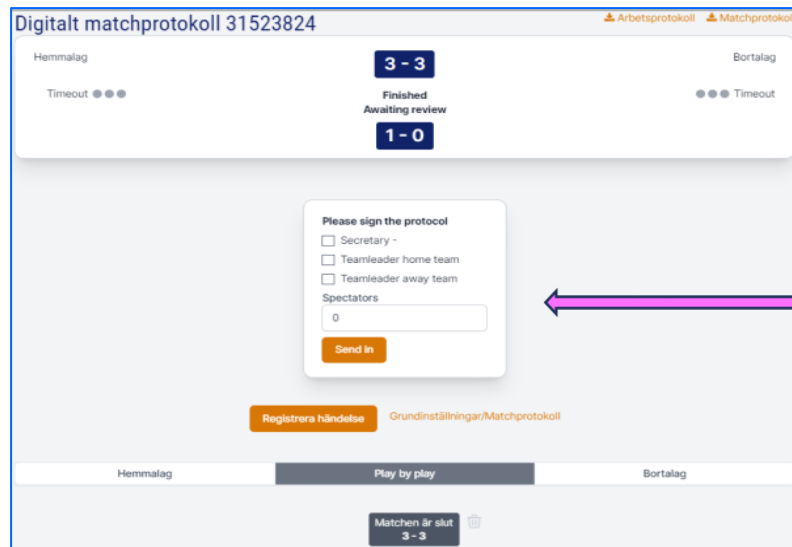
Digitalt matchprotokoll 31523824

Arbetsprotokoll Matchprotokol

Hemmalag

3 - 3

Bortalag

Timeout

Finished
Awaiting review

Timeout

1 - 0

Please sign the protocol
Secretary -
Teamleader home team
Teamleader away team
Spectators
0
Send in

Registrera händelse Grundinställningar/Matchprotokoll

| Hemmalag | Play by play | Bortalag |
|---|---|---|

Matchen är slut
3 - 3